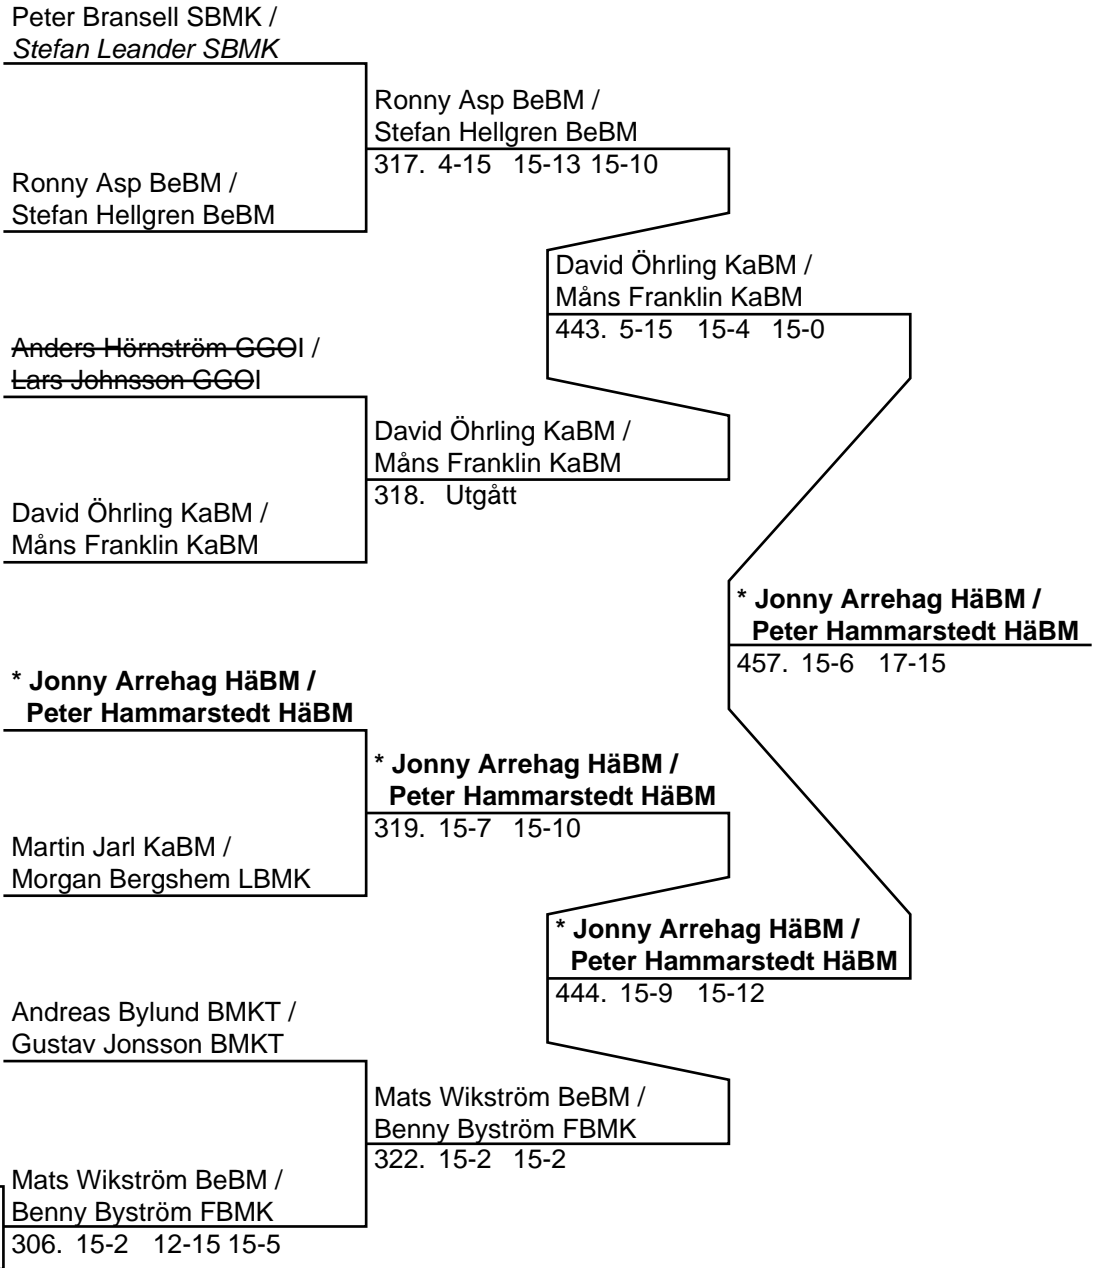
Peter Bransell SBMK /
Stefan Leander SBMK

Ronny Asp BeBM /
Stefan Hellgren BeBM
317. 4-15 15-13 15-10

Ronny Asp BeBM /
Stefan Hellgren BeBM

David Öhrling KaBM /
Måns Franklin KaBM
443. 5-15 15-4 15-0

Anders Hörnström GGOI /
Lars Johnsson GGOI

David Öhrling KaBM /
Måns Franklin KaBM
318. Utgått

David Öhrling KaBM /
Måns Franklin KaBM

* Jonny Arrehag HäBM /
Peter Hammarstedt HäBM
457. 15-6 17-15

* Jonny Arrehag HäBM /
Peter Hammarstedt HäBM

* Jonny Arrehag HäBM /
Peter Hammarstedt HäBM
319. 15-7 15-10

Martin Jarl KaBM /
Morgan Bergshem LBMK

* Jonny Arrehag HäBM /
Peter Hammarstedt HäBM
444. 15-9 15-12

Andreas Bylund BMKT /
Gustav Jonsson BMKT

Mats Wikström BeBM /
Benny Byström FBMK
322. 15-2 15-2

Mats Wikström BeBM /
Benny Byström FBMK
306. 15-2 12-15 15-5